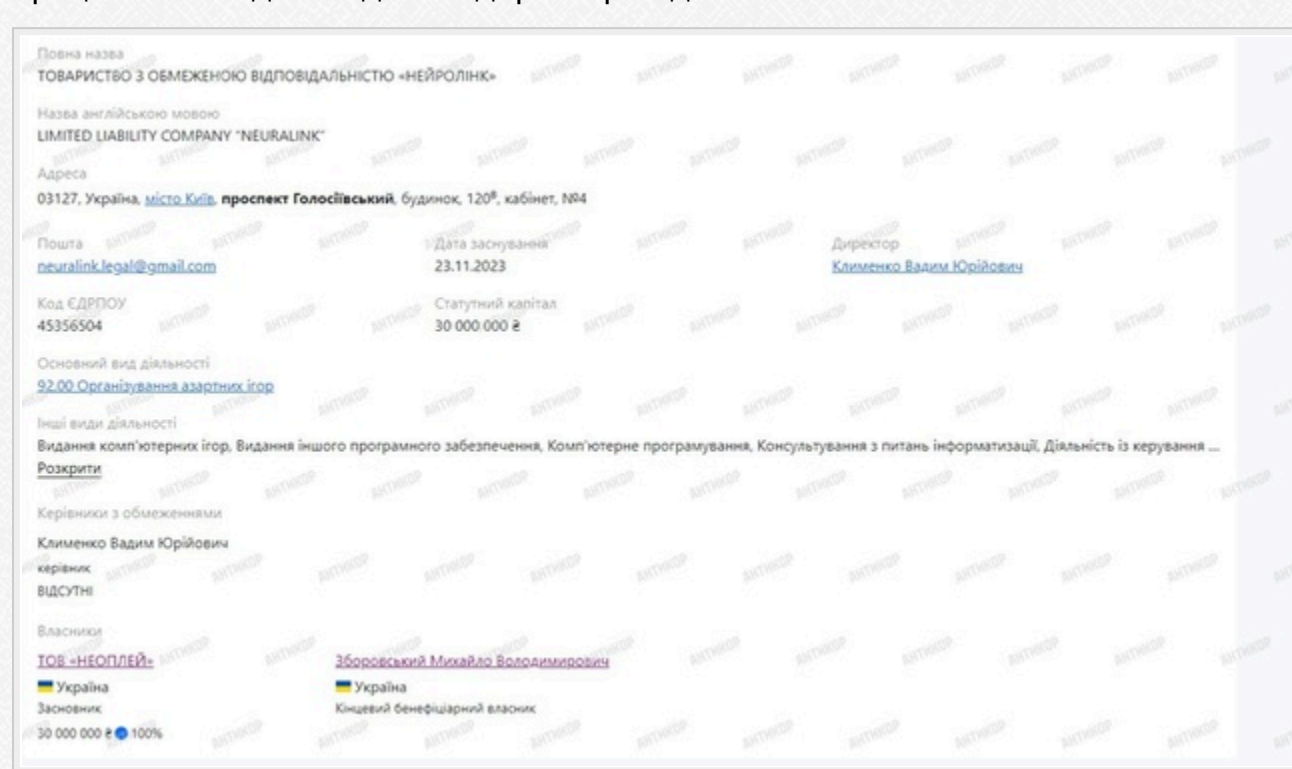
Повна назва
ТОВАРИСТВО З ОБМЕЖЕНОЮ ВІДПОВІДАЛЬНІСТЮ «НЕЙРОЛІНК»

Назва англійською мовою
LIMITED LIABILITY COMPANY "NEURALINK"

Адреса
03127, Україна, місто Київ, проспект Голосіївський, будинок, 120⁸, кабінет, №4

Пошта
neuralink.legal@gmail.com

Дата заснування
23.11.2023

Директор
Клименко Вадим Юрійович

Код ЄДРПОУ
45356504

Статутний капітал
30 000 000 ₴

Основний вид діяльності
92.00 Організування азартних ігор

Інші види діяльності
Видання комп'ютерних ігор, Видання іншого програмного забезпечення, Комп'ютерне програмування, Консультування з питань інформатизації, Діяльність із керування ...
Розкрити

Керівники з обмеженнями

Клименко Вадим Юрійович
керівник
ВІДСУТНІ

Власники

ТОВ «НЕОПЛЕЙ»
Україна
Засновник
30 000 000 ₴ 100%

Зборовський Михайло Володимирович
Україна
Кінцевий бенефіціарний власник

АНТИКОР